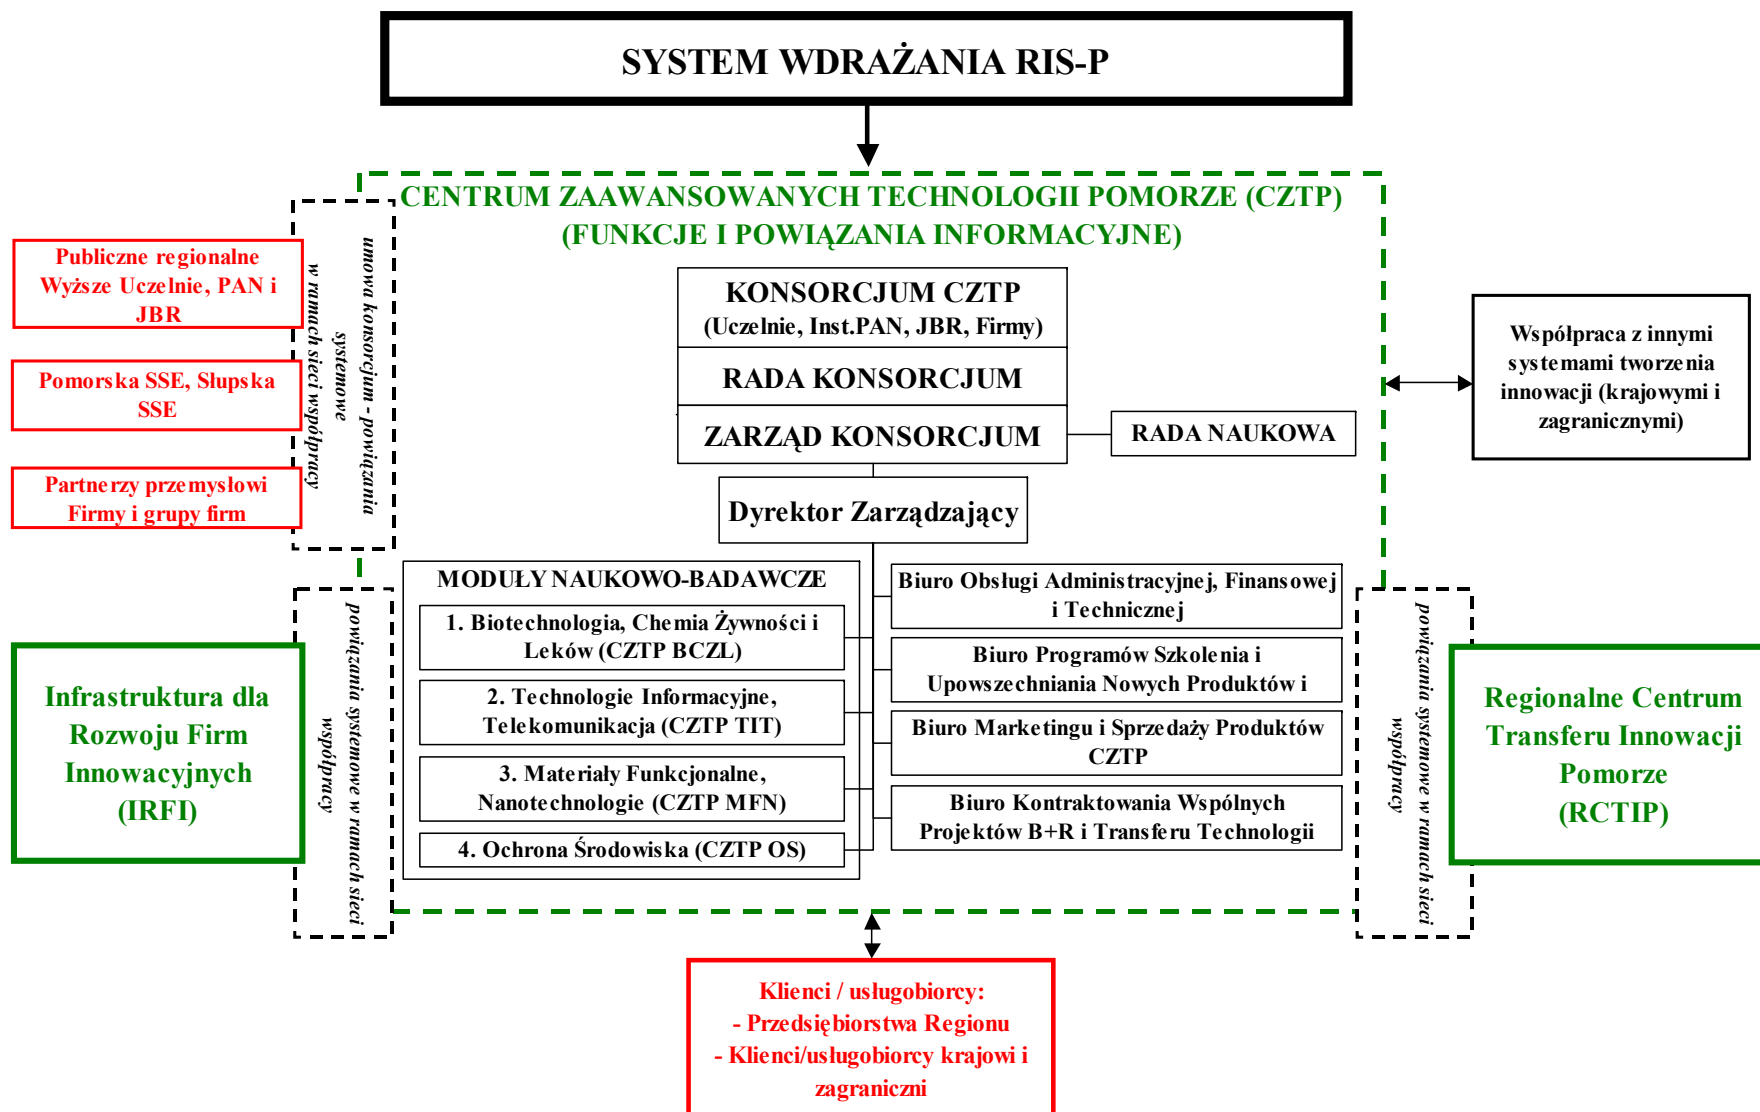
SYSTEM WDRAŻANIA RIS-P

CENTRUM ZAAWANSOWANYCH TECHNOLOGII POMORZE (CZTP)
(FUNKCJE I POWIĄZANIA INFORMACYJNE)

Publiczne regionalne Wyższe Uczelnie, PAN i JBR

Pomorska SSE, Słupska SSE

Partnerzy przemysłowi Firmy i grupy firm

umowa konsorcjum - powiązania systemowe w ramach sieci współpracy

KONSORCJUM CZTP
(Uczelnie, Inst.PAN, JBR, Firmy)

RADA KONSORCJUM

ZARZĄD KONSORCJUM

RADA NAUKOWA

Współpraca z innymi systemami tworzenia innowacji (krajowymi i zagranicznymi)

Dyrektor Zarządzający

MODUŁY NAUKOWO-BADAWCZE

1. Biotechnologia, Chemia Żywności i Leków (CZTP BCZL)

2. Technologie Informacyjne, Telekomunikacja (CZTP TIT)

3. Materiały Funkcjonalne, Nanotechnologie (CZTP MFN)

4. Ochrona Środowiska (CZTP OS)

Biuro Obsługi Administracyjnej, Finansowej i Technicznej

Biuro Programów Szkolenia i Upowszechniania Nowych Produktów i

Biuro Marketingu i Sprzedaży Produktów CZTP

Biuro Kontraktowania Wspólnych Projektów B+R i Transferu Technologii

Infrastruktura dla Rozwoju Firm Innowacyjnych (IRFI)

powiązania systemowe w ramach sieci współpracy

powiązania systemowe w ramach sieci współpracy

Regionalne Centrum Transferu Innowacji Pomorze (RCTIP)

Klienci / usługobiorcy:
- Przedsiębiorstwa Regionu
- Klienci/usługobiorcy krajowi i zagraniczni